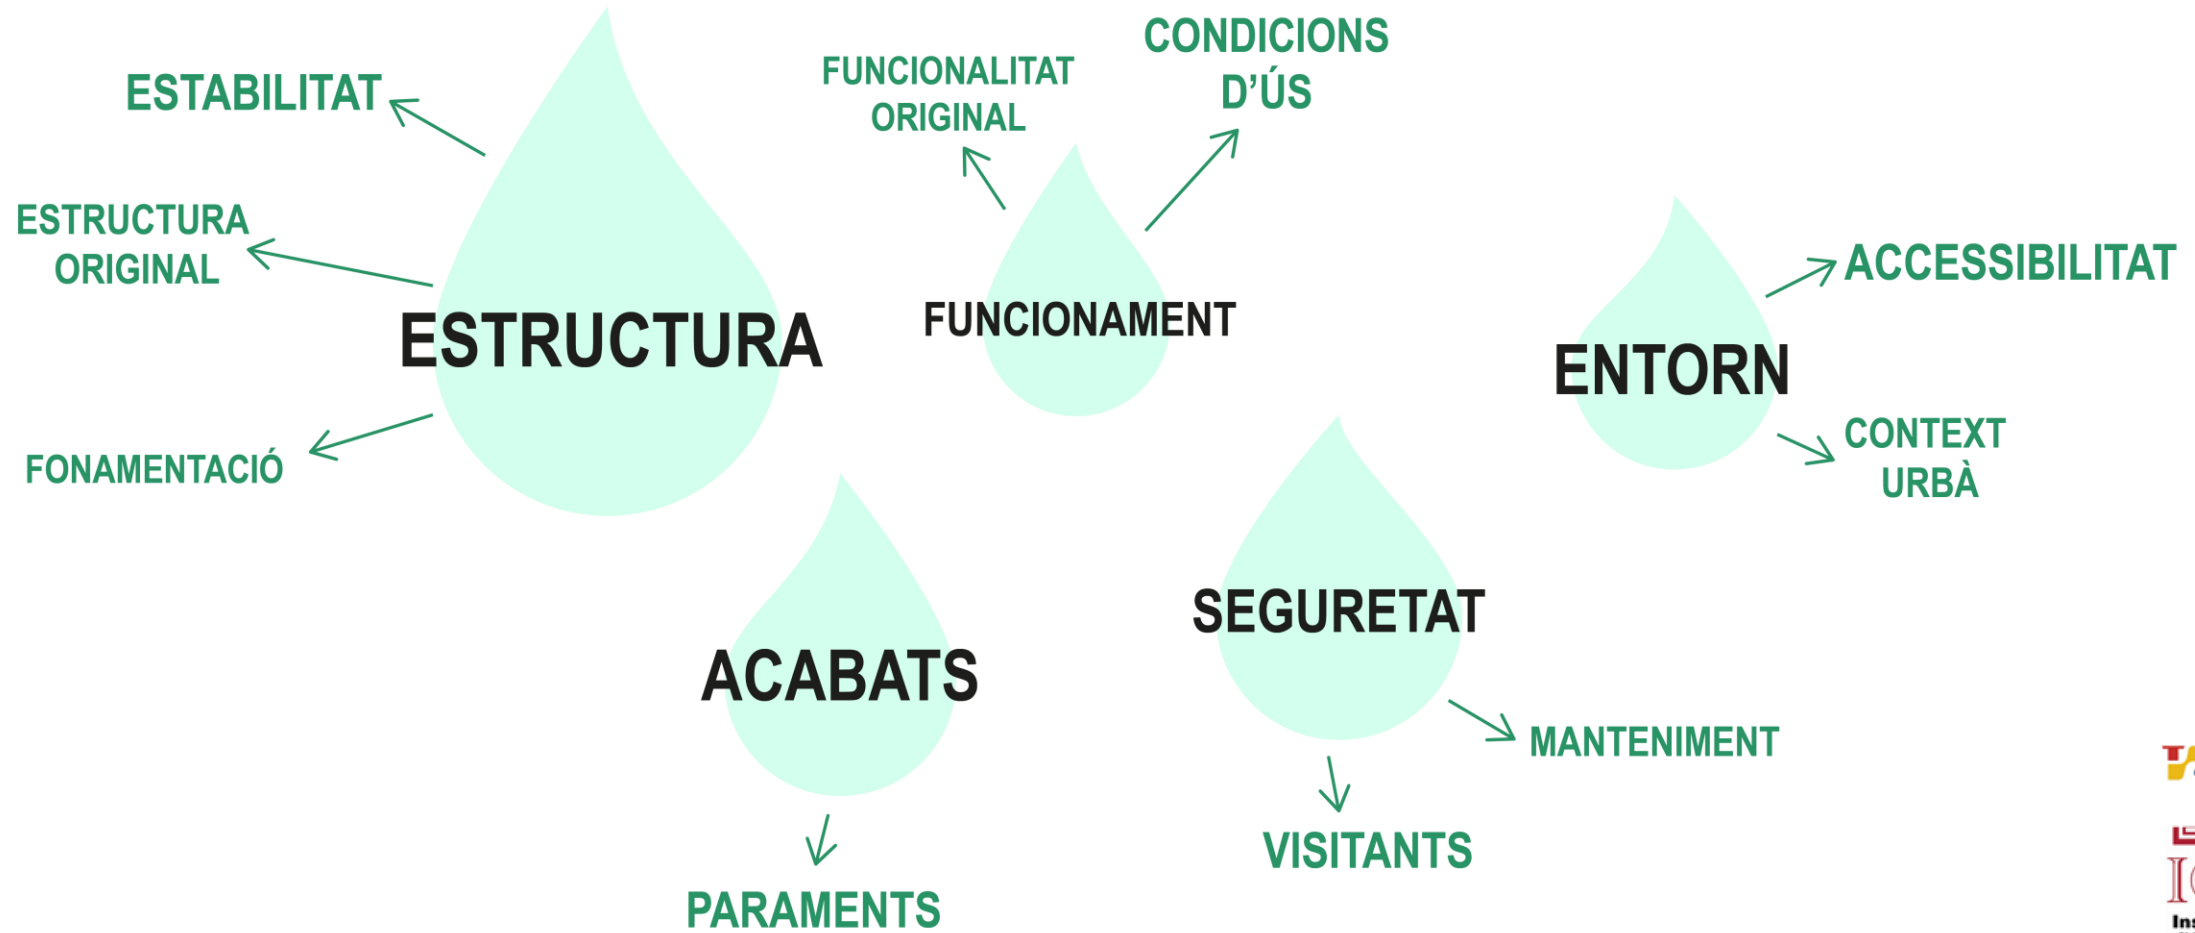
ESTABILITAT

ESTRUCTURA ORIGINAL

ESTRUCTURA

FONAMENTACIÓ

FUNCIONALITAT ORIGINAL

CONDICIONS D'ÚS

FUNCIONAMENT

ACCESSIBILITAT

ENTORN

CONTEXT URBÀ

SEGURETAT

MANTENIMENT

VISITANTS

ACABATS

PARAMENTS

Ins